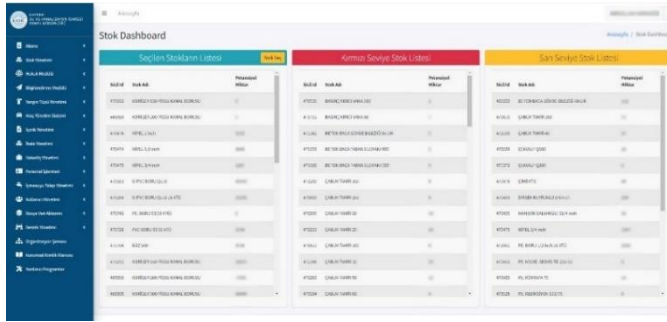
Anasayfa

Stok Dashboard

Anasayfa / Stok Dashboard

Seçilen Stokların Listesi

Stok Seç

| Stok Id | Stok Adı | Potansiyel Miktar |
|---|---|---|
| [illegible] | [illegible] | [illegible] |

Kırmızı Seviye Stok Listesi

| Stok Id | Stok Adı | Potansiyel Miktar |
|---|---|---|
| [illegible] | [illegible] | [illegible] |

Sarı Seviye Stok Listesi

| Stok Id | Stok Adı | Potansiyel Miktar |
|---|---|---|
| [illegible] | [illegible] | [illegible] |